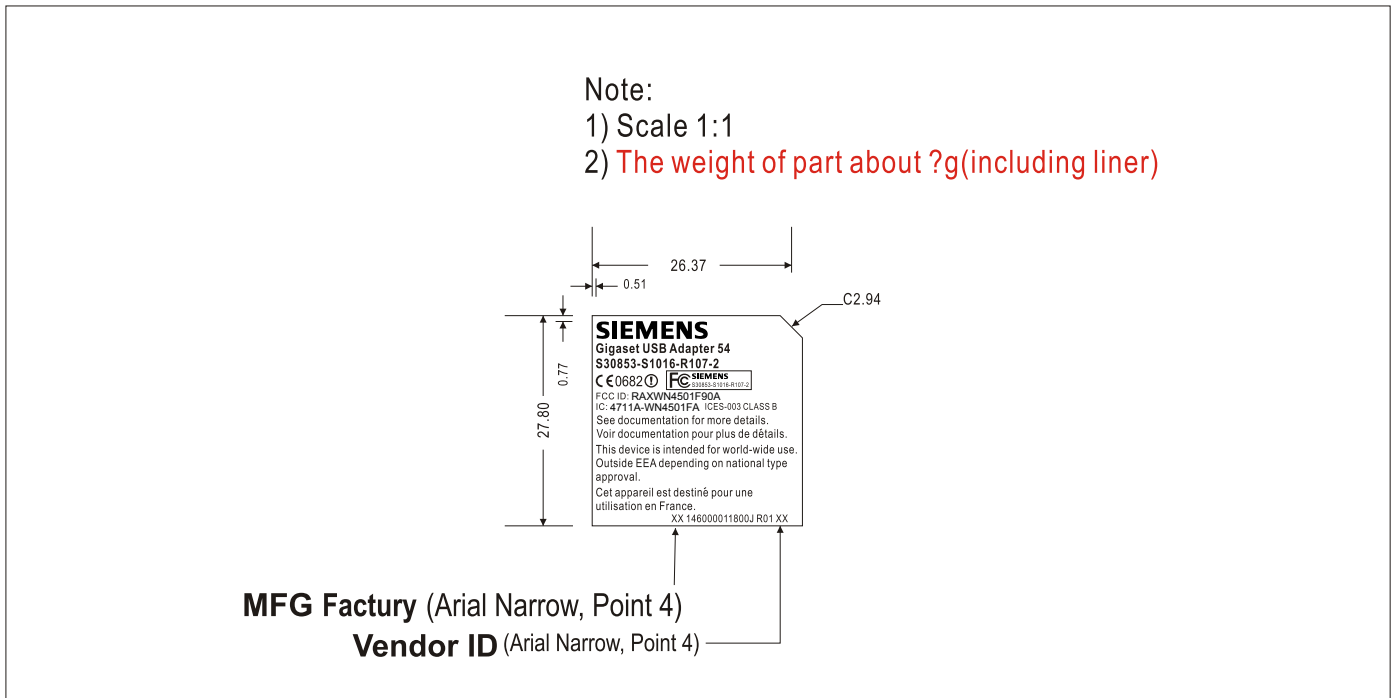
Note:
1) Scale 1:1
2) The weight of part about ?g(including liner)

26.37

0.51

C2.94

0.77

27.80

SIEMENS
Gigaset USB Adapter 54
S30853-S1016-R107-2
CE0682ⓘ FC SIEMENS S30853-S1016-R107-2
FCC ID: RAXWN4501F90A
IC: 4711A-WN4501FA ICES-003 CLASS B
See documentation for more details.
Voir documentation pour plus de détails.
This device is intended for world-wide use.
Outside EEA depending on national type approval.
Cet appareil est destiné pour une utilisation en France.
XX 146000011800J R01 XX

MFG Factury (Arial Narrow, Point 4)
Vendor ID (Arial Narrow, Point 4)